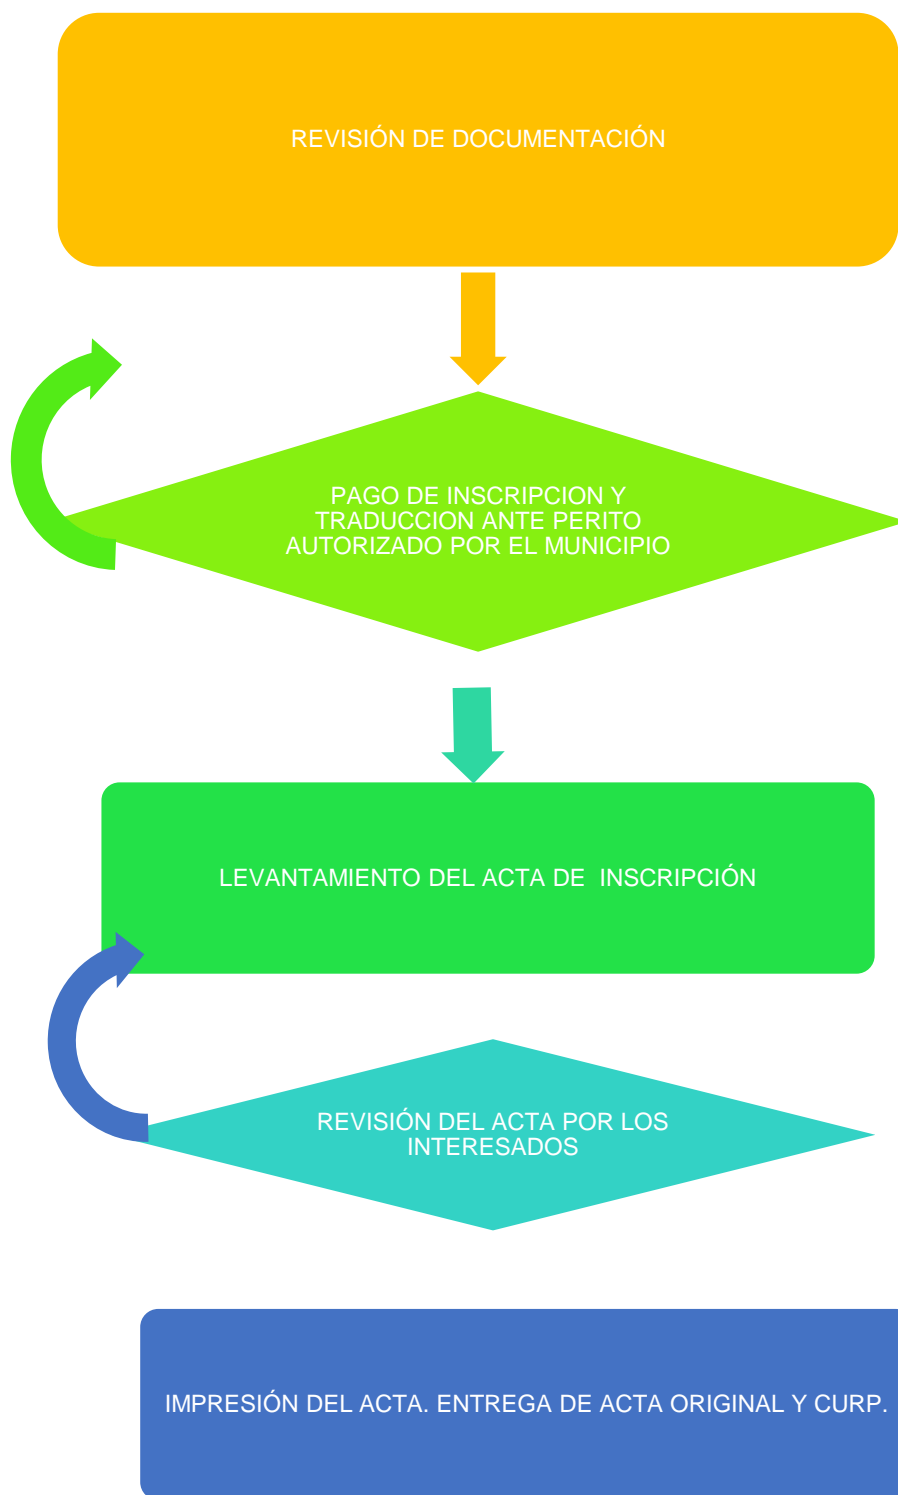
REVISIÓN DE DOCUMENTACIÓN

PAGO DE INSCRIPCION Y TRADUCCION ANTE PERITO AUTORIZADO POR EL MUNICIPIO

LEVANTAMIENTO DEL ACTA DE INSCRIPCIÓN

REVISIÓN DEL ACTA POR LOS INTERESADOS

IMPRESIÓN DEL ACTA. ENTREGA DE ACTA ORIGINAL Y CURP.